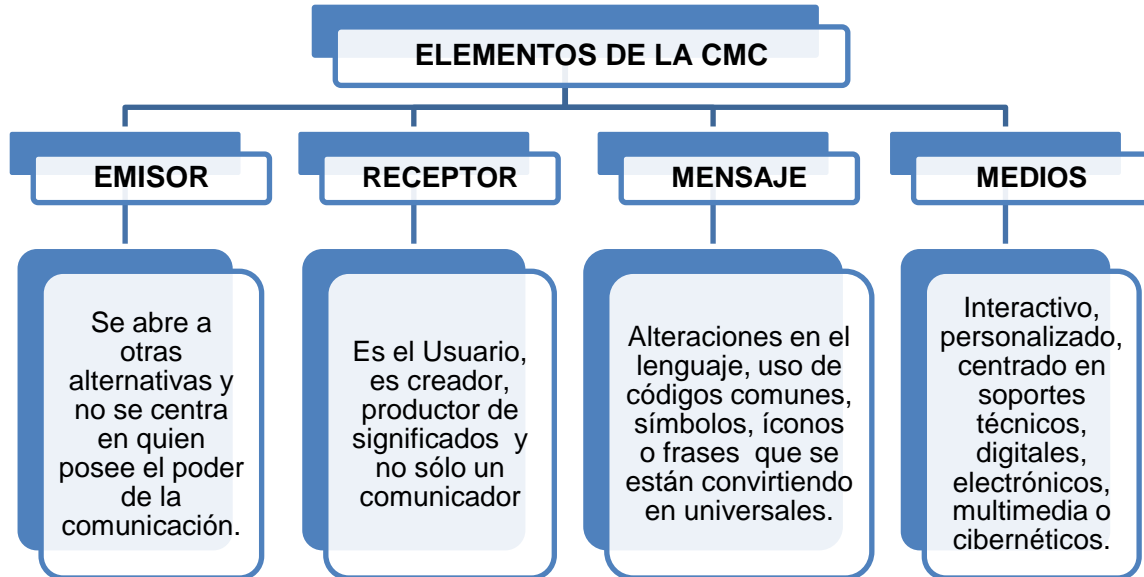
ELEMENTOS DE LA CMC

EMISOR

RECEPTOR

MENSAJE

MEDIOS

Se abre a otras alternativas y no se centra en quien posee el poder de la comunicación.

Es el Usuario, es creador, productor de significados y no sólo un comunicador

Alteraciones en el lenguaje, uso de códigos comunes, símbolos, íconos o frases que se están convirtiendo en universales.

Interactivo, personalizado, centrado en soportes técnicos, digitales, electrónicos, multimedia o cibernéticos.